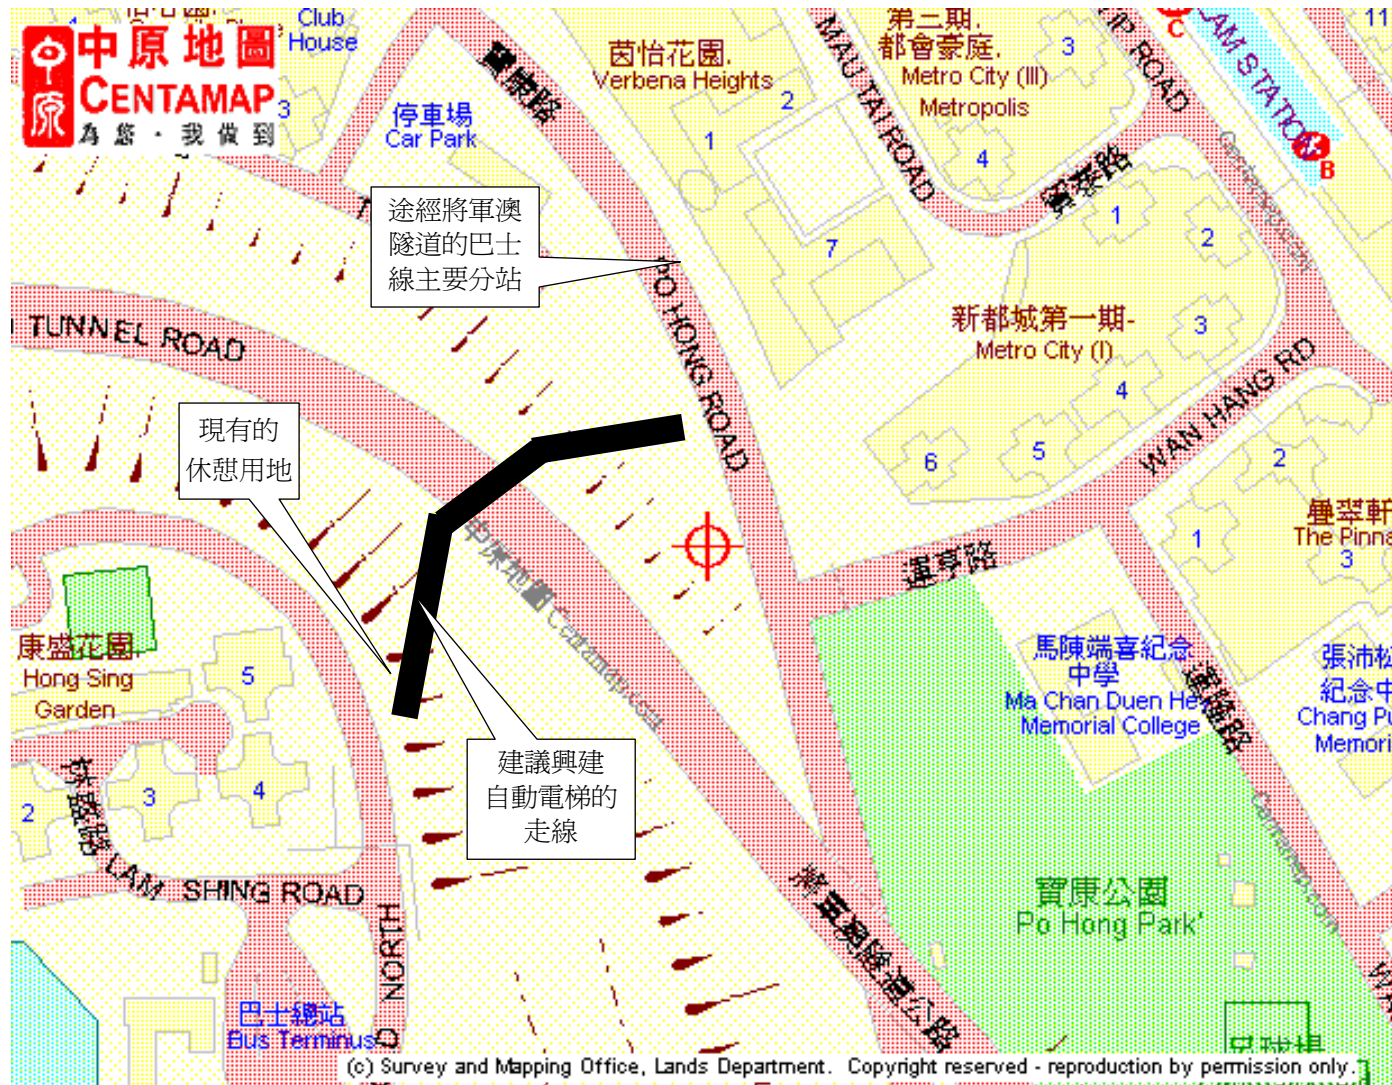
中原地圖
CENTAMAP
為您・我做到
Club House
停車場
Car Park
寶康路
茵怡花園
Verbena Heights
2
1
MAU TAI ROAD
第三期
都會豪庭
Metro City (III)
Metropolis
3
4
ROAD
LAM STATION
C
B
寶寧路
1
2
7
途經將軍澳隧道的巴士線主要分站
PO HONG ROAD
新都城第一期
Metro City (I)
3
4
TUNNEL ROAD
WAN HANG RD
現有的休憩用地
6
5
2
疊翠軒
The Pinna
3
1
運亨路
中原地圖 Centamap.com
康盛花園
Hong Sing Garden
5
馬陳端喜紀念中學
Ma Chan Duen Hey Memorial College
運隆路
張沛松紀念中
Chang Pu
Memori
建議興建自動電梯的走線
3
4
2
林盛路
LAM SHING ROAD
NORTH
將軍澳隧道公路
寶康公園
Po Hong Park
巴士總站
Bus Terminus
(c) Survey and Mapping Office, Lands Department. Copyright reserved - reproduction by permission only.